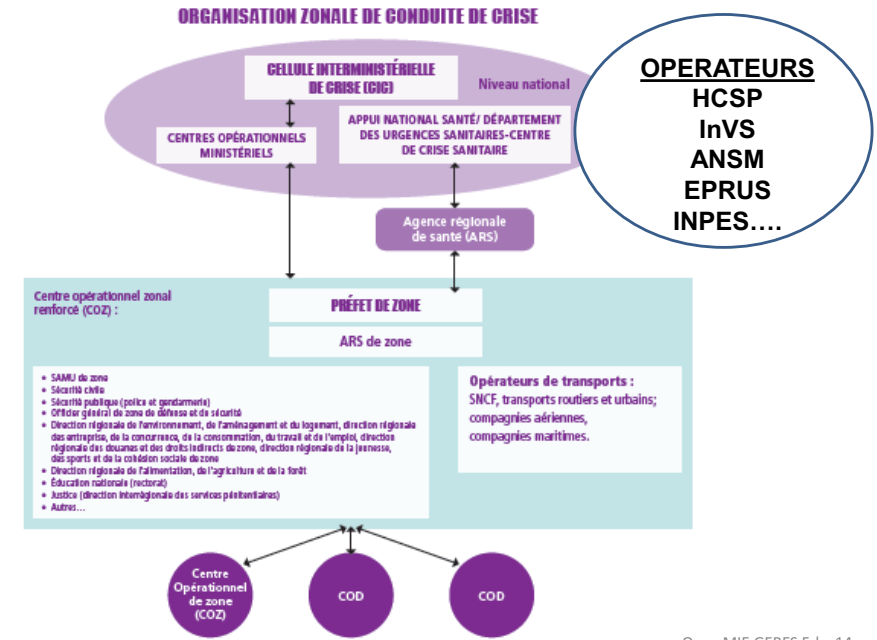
ORGANISATION ZONALE DE CONDUITE DE CRISE

CELLULE INTERMINISTÉRIELLE DE CRISE (CIC)

Niveau national

CENTRES OPÉRATIONNELS MINISTÉRIELS

APPUI NATIONAL SANTÉ/ DÉPARTEMENT DES URGENCES SANITAIRES-CENTRE DE CRISE SANITAIRE

OPERATEURS
HCSP
InVS
ANSM
EPRUS
INPES….

Agence régionale de santé (ARS)

Centre opérationnel zonal renforcé (COZ) :

PRÉFET DE ZONE

ARS de zone

- SAMU de zone
- Sécurité civile
- Sécurité publique (police et gendarmerie)
- Officier général de zone de défense et de sécurité
- Direction régionale de l'environnement, de l'aménagement et du logement, direction régionale des entreprises, de la concurrence, de la consommation, du travail et de l'emploi, direction régionale des douanes et des droits indirects de zone, direction régionale de la jeunesse, des sports et de la cohésion sociale de zone
- Direction régionale de l'alimentation, de l'agriculture et de la forêt
- Éducation nationale (rectorat)
- Justice (direction interrégionale des services pénitentiaires)
- Autres…

Opérateurs de transports :
SNCF, transports routiers et urbains; compagnies aériennes, compagnies maritimes.

Centre Opérationnel de zone (COZ)

COD

COD

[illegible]